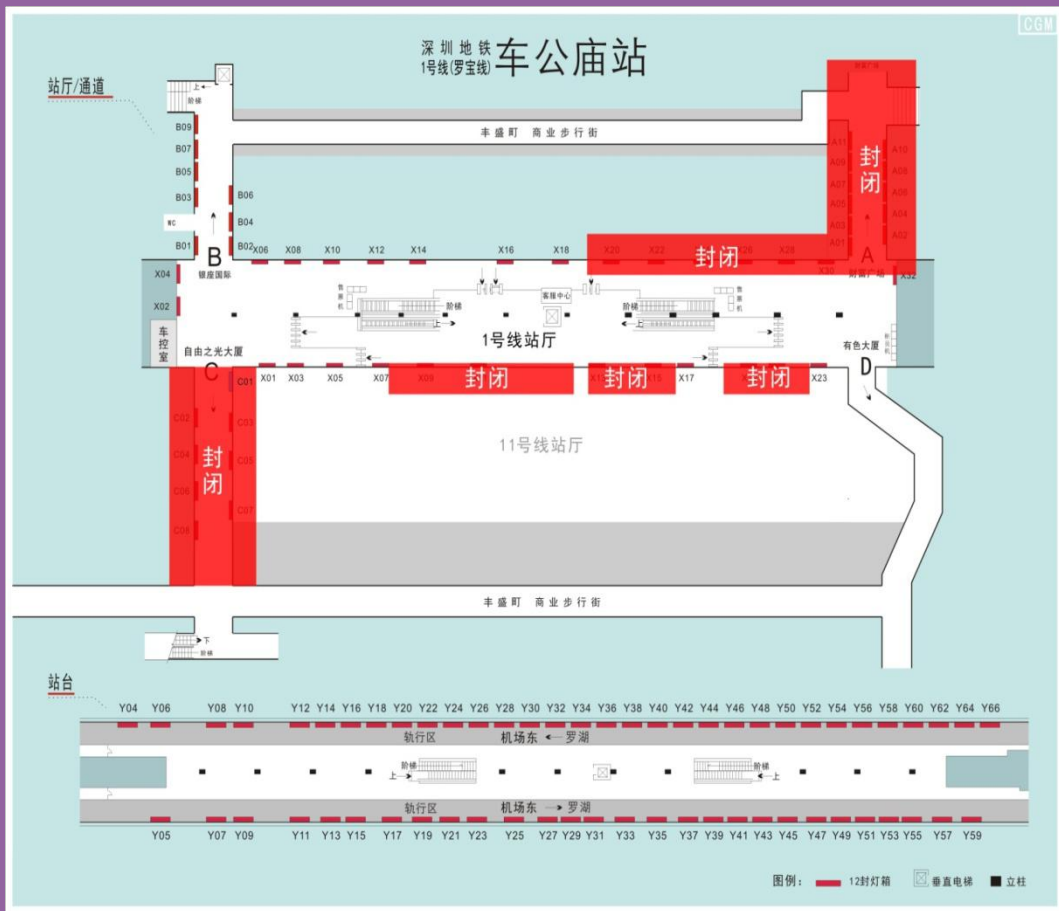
CGM

深圳地铁 1号线(罗宝线) 车公庙站

站厅/通道

上
阶梯

丰盛町 商业步行街

财富广场

B09
B07
B05
B03
WC
B01
B06
B04
B02

A11
A09
A07
A05
A03
A01
A10
A08
A06
A04
A02

封闭

B
银座国际

X06 X08 X10 X12 X14 X16 X18 X20 X22 X24 X26 X28 X30

封闭

A
财富广场

X32

X04
X02

车控室

售票机
阶梯
上
客服中心
阶梯
上
售票机

1号线站厅

自由之光大厦
C

C01
X01 X03 X05 X07 X09
封闭
X11
封闭
X15 X17
封闭
X23

有色大厦
D

C02
C04
C06
C08
封闭
C03
C05
C07

11号线站厅

丰盛町 商业步行街

下
阶梯

站台

Y04 Y06 Y08 Y10 Y12 Y14 Y16 Y18 Y20 Y22 Y24 Y26 Y28 Y30 Y32 Y34 Y36 Y38 Y40 Y42 Y44 Y46 Y48 Y50 Y52 Y54 Y56 Y58 Y60 Y62 Y64 Y66

轨行区 机场东 ← 罗湖

阶梯
上
阶梯
上

轨行区 机场东 → 罗湖

Y05 Y07 Y09 Y11 Y13 Y15 Y17 Y19 Y21 Y23 Y25 Y27 Y29 Y31 Y33 Y35 Y37 Y39 Y41 Y43 Y45 Y47 Y49 Y51 Y53 Y55 Y57 Y59

图例: 12封灯箱 垂直电梯 立柱